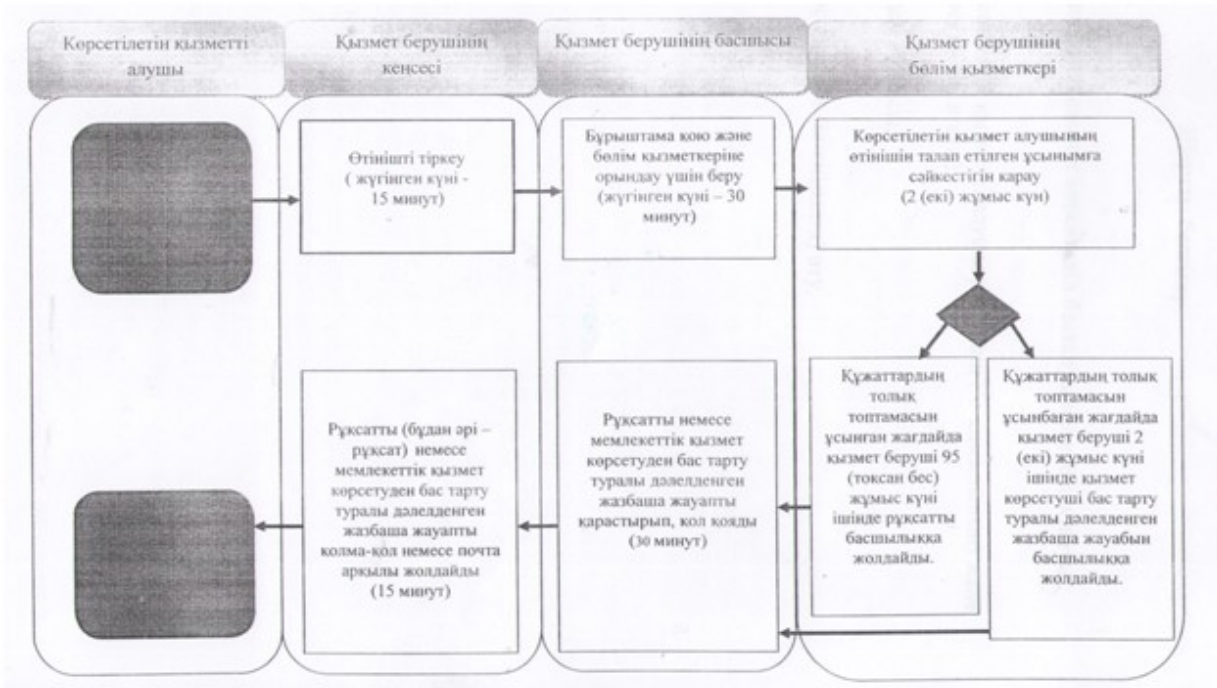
Көрсетілетін қызметті алушы

Қызмет берушінің кеңсесі

Қызмет берушінің басшысы

Қызмет берушінің бөлім қызметкері

Өтінішті тіркеу ( жүгінген күні - 15 минут)

Бұрыштама қою және бөлім қызметкеріне орындау үшін беру (жүгінген күні – 30 минут)

Көрсетілетін қызмет алушының өтінішін талап етілген ұсынымға сәйкестігін қарау (2 (екі) жұмыс күн)

Құжаттардың толық топтамасын ұсынған жағдайда қызмет беруші 95 (тоқсан бес) жұмыс күні ішінде рұқсатты басшылыққа жолдайды.

Құжаттардың толық топтамасын ұсынбаған жағдайда қызмет беруші 2 (екі) жұмыс күні ішінде қызмет көрсетуші бас тарту туралы дәлелденген жазбаша жауабын басшылыққа жолдайды.

Рұқсатты немесе мемлекеттік қызмет көрсетуден бас тарту туралы дәлелденген жазбаша жауапты карастырып, қол қояды (30 минут)

Рұқсатты (бұдан әрі – рұқсат) немесе мемлекеттік қызмет көрсетуден бас тарту туралы дәлелденген жазбаша жауапты қолма-қол немесе почта арқылы жолдайды (15 минут)